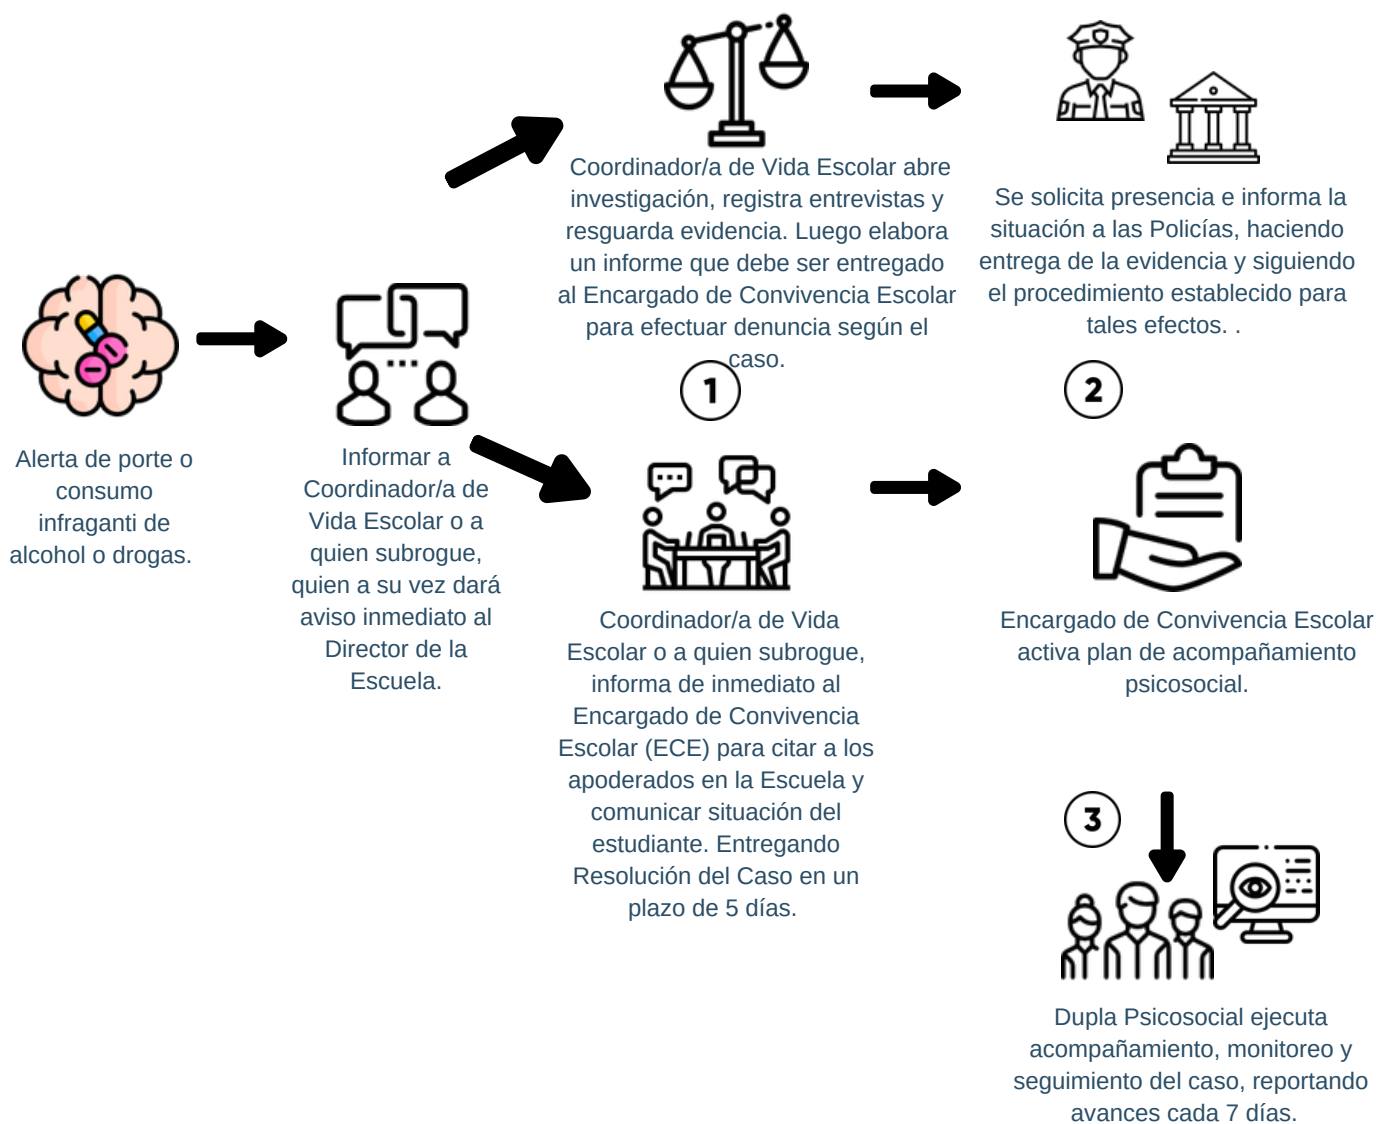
Coordinador/a de Vida Escolar abre investigación, registra entrevistas y resguarda evidencia. Luego elabora un informe que debe ser entregado al Encargado de Convivencia Escolar para efectuar denuncia según el caso.

Se solicita presencia e informa la situación a las Policías, haciendo entrega de la evidencia y siguiendo el procedimiento establecido para tales efectos. .

1

2

Alerta de porte o consumo infraganti de alcohol o drogas.

Informar a Coordinador/a de Vida Escolar o a quien subrogue, quien a su vez dará aviso inmediato al Director de la Escuela.

Coordinador/a de Vida Escolar o a quien subrogue, informa de inmediato al Encargado de Convivencia Escolar (ECE) para citar a los apoderados en la Escuela y comunicar situación del estudiante. Entregando Resolución del Caso en un plazo de 5 días.

Encargado de Convivencia Escolar activa plan de acompañamiento psicosocial.

3

Dupla Psicosocial ejecuta acompañamiento, monitoreo y seguimiento del caso, reportando avances cada 7 días.